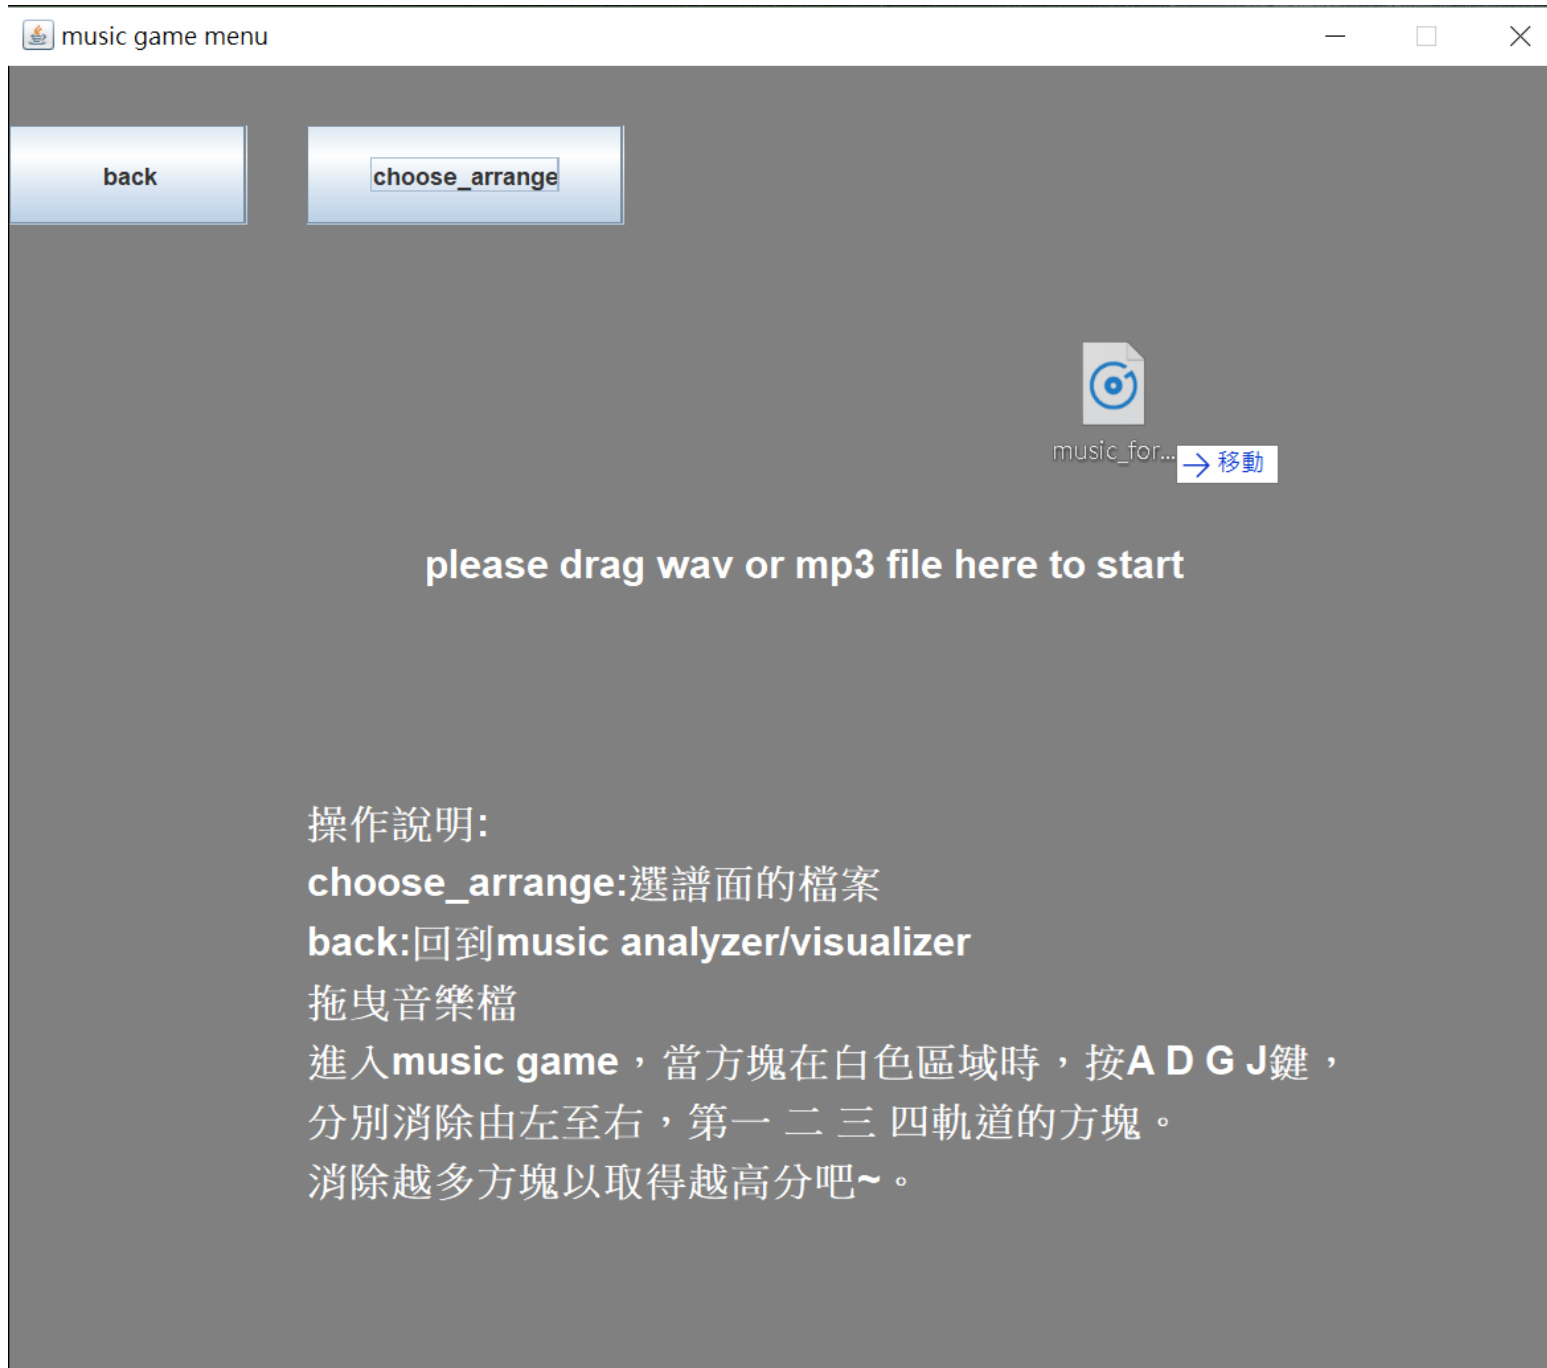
music game menu

back

choose_arrange

music_for...

→ 移動

please drag wav or mp3 file here to start

操作說明:
choose_arrange:選譜面的檔案
back:回到music analyzer/visualizer
拖曳音樂檔
進入music game，當方塊在白色區域時，按A D G J鍵，分別消除由左至右，第一 二 三 四軌道的方塊。
消除越多方塊以取得越高分吧~。